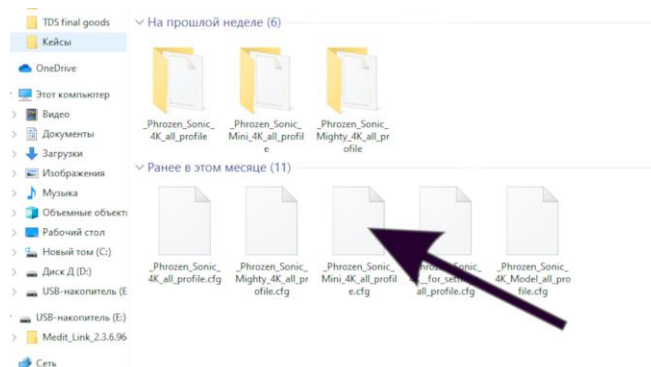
TDS final goods
Кейсы
OneDrive
Этот компьютер
Видео
Документы
Загрузки
Изображения
Музыка
Объемные объекті
Рабочий стол
Новый том (C:)
Диск Д (D:)
USB-накопитель (E
USB-накопитель (E:)
Medit_Link_2.3.6.96
Сеть

На прошлой неделе (6)

_Phrozen_Sonic_4K_all_profile
_Phrozen_Sonic_Mini_4K_all_profile
_Phrozen_Sonic_Mighty_4K_all_profile

Ранее в этом месяце (11)

_Phrozen_Sonic_4K_all_profile.cfg
_Phrozen_Sonic_Mighty_4K_all_profile.cfg
_Phrozen_Sonic_Mini_4K_all_profile.cfg
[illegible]_for_se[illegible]_all_profile.cfg
_Phrozen_Sonic_4K_Model_all_profile.cfg